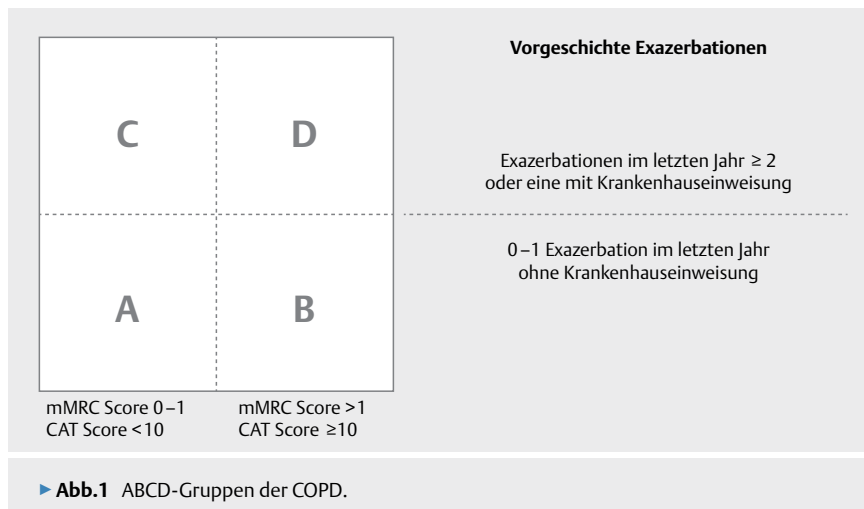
C

D

A

B

Vorgeschichte Exazerbationen

Exazerbationen im letzten Jahr ≥ 2 oder eine mit Krankenhauseinweisung

0 –1 Exazerbation im letzten Jahr ohne Krankenhauseinweisung

mMRC Score 0 –1
CAT Score <10

mMRC Score >1
CAT Score ≥10

▶ **Abb.1** ABCD-Gruppen der COPD.